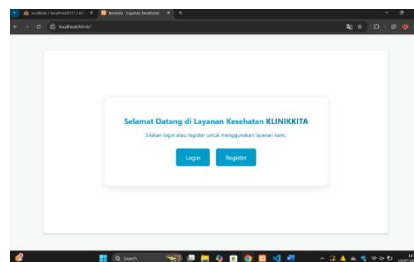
localhost / localhost/klinik / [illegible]
Beranda - Layanan Kesehatan
localhost/klinik/

Selamat Datang di Layanan Kesehatan KLINIKKITA

Silakan login atau register untuk menggunakan layanan kami.

Login
Register

Search